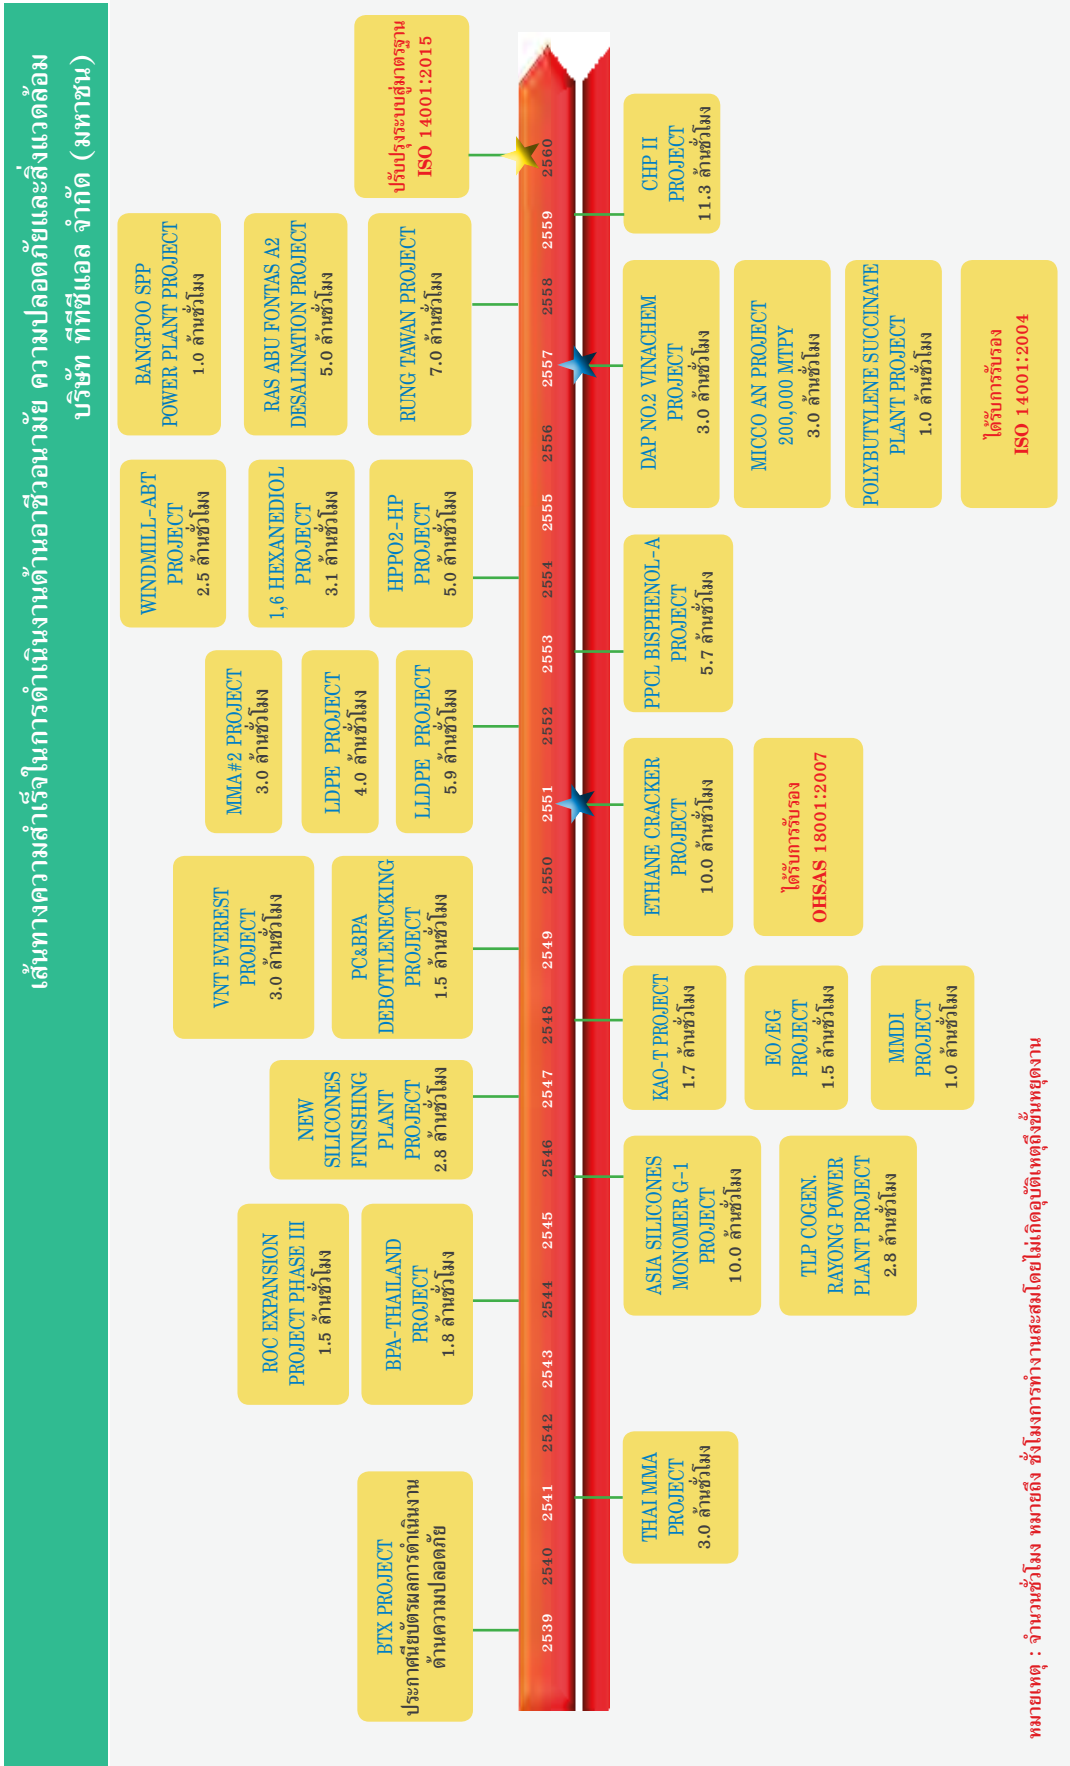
เส้นทางความสำเร็จในการดำเนินงานด้านอาชีวอนามัย ความปลอดภัยและสิ่งแวดล้อม
บริษัท ทีทีซีแอล จำกัด (มหาชน)

2539 2540 2541 2542 2543 2544 2545 2546 2547 2548 2549 2550 2551 2552 2553 2554 2555 2556 2557 2558 2559 2560

BTX PROJECT
ประกาศนียบัตรผลการดำเนินงานด้านความปลอดภัย

THAI MMA PROJECT
3.0 ล้านชั่วโมง

ROC EXPANSION PROJECT PHASE III
1.5 ล้านชั่วโมง

BPA-THAILAND PROJECT
1.8 ล้านชั่วโมง

ASIA SILICONES MONOMER G-1 PROJECT
10.0 ล้านชั่วโมง

TLP COGEN. RAYONG POWER PLANT PROJECT
2.8 ล้านชั่วโมง

NEW SILICONES FINISHING PLANT PROJECT
2.8 ล้านชั่วโมง

KAO-T PROJECT
1.7 ล้านชั่วโมง

EO/EG PROJECT
1.5 ล้านชั่วโมง

MMDI PROJECT
1.0 ล้านชั่วโมง

VNT EVEREST PROJECT
3.0 ล้านชั่วโมง

PC&BPA DEBOTTLENECKING PROJECT
1.5 ล้านชั่วโมง

ETHANE CRACKER PROJECT
10.0 ล้านชั่วโมง

ได้รับการรับรอง
OHSAS 18001:2007

MMA#2 PROJECT
3.0 ล้านชั่วโมง

LDPE PROJECT
4.0 ล้านชั่วโมง

LLDPE PROJECT
5.9 ล้านชั่วโมง

PPCL BISPHENOL-A PROJECT
5.7 ล้านชั่วโมง

WINDMILL-ABT PROJECT
2.5 ล้านชั่วโมง

1,6 HEXANEDIOL PROJECT
3.1 ล้านชั่วโมง

HPPO2-HP PROJECT
5.0 ล้านชั่วโมง

DAP NO.2 VINACHEM PROJECT
3.0 ล้านชั่วโมง

MICCO AN PROJECT 200,000 MTPY
3.0 ล้านชั่วโมง

POLYBUTYLENE SUCCINATE PLANT PROJECT
1.0 ล้านชั่วโมง

ได้รับการรับรอง
ISO 14001:2004

BANGPOO SPP POWER PLANT PROJECT
1.0 ล้านชั่วโมง

RAS ABU FONTAS A2 DESALINATION PROJECT
5.0 ล้านชั่วโมง

RUNG TAWAN PROJECT
7.0 ล้านชั่วโมง

CHP II PROJECT
11.3 ล้านชั่วโมง

ปรับปรุงระบบสู่มาตรฐาน
ISO 14001:2015

หมายเหตุ : จำนวนชั่วโมง หมายถึง ชั่วโมงการทำงานสะสมโดยไม่เกิดอุบัติเหตุถึงขั้นหยุดงาน